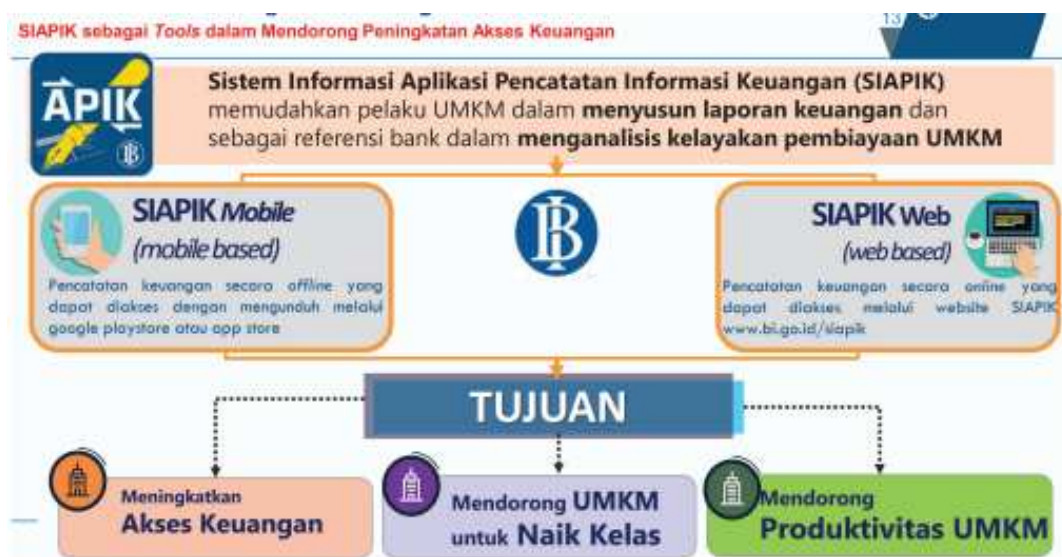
SIAPIK sebagai *Tools* dalam Mendorong Peningkatan Akses Keuangan

13

APIK

Sistem Informasi Aplikasi Pencatatan Informasi Keuangan (SIAPIK) memudahkan pelaku UMKM dalam **menyusun laporan keuangan** dan sebagai referensi bank dalam **menganalisis kelayakan pembiayaan UMKM**

SIAPIK *Mobile*
(*mobile based*)

Pencatatan keuangan secara *offline* yang dapat diakses dengan mengunduh melalui google playstore atau app store

SIAPIK Web
(*web based*)

Pencatatan keuangan secara *online* yang dapat diakses melalui website SIAPIK www.bi.go.id/siapik

TUJUAN

Meningkatkan
Akses Keuangan

Mendorong UMKM untuk Naik Kelas

Mendorong
Produktivitas UMKM